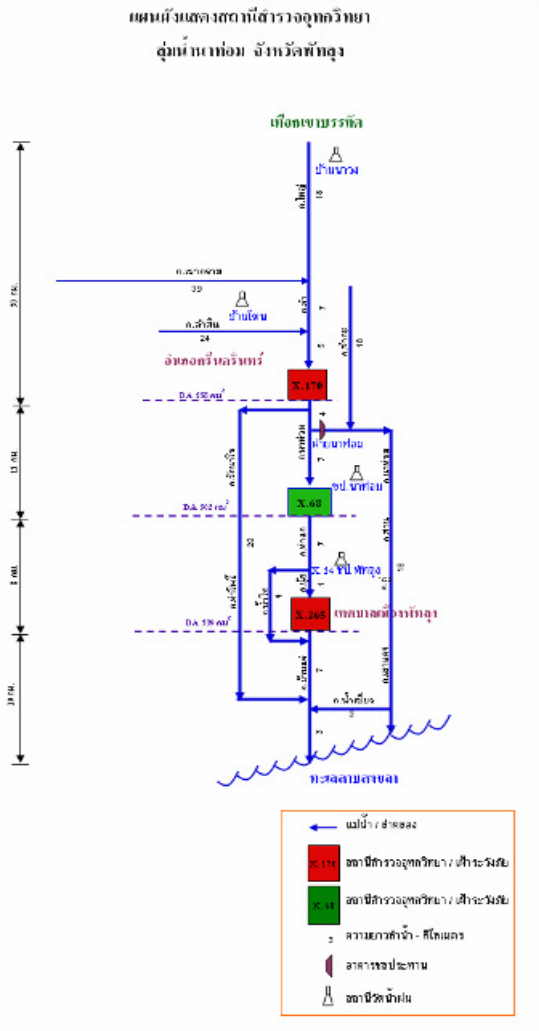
แผนผังแสดงสถานีสำรวจอุทกวิทยา
ลุ่มน้ำนาท่อม จังหวัดพัทลุง

เขื่อนเขาบรรทัด

บ้านนาวง

ค.ใหญ่

18

50 กม.

ค.ท่าเชียด

39

บ้านโหนด

ค.ลำสิน

24

ค.ลำ

7

ค.ป่าบอน

10

อ่างเก็บน้ำ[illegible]

X.170

D.A. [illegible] กม.²

13 กม.

ฝายนาท่อม

ค.นาท่อม

อบ.นาท่อม

X.68

D.A. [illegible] กม.²

20

8 กม.

X.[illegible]

อป.พัทลุง

X.265

เทศบาลเมืองพัทลุง

D.A. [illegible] กม.²

18 กม.

ค.น้ำเชี่ยว

3

ทะเลสาบสงขลา

แม่น้ำ / ลำคลอง

X.170 สถานีสำรวจอุทกวิทยา / เฝ้าระวังภัย

X.68 สถานีสำรวจอุทกวิทยา / เฝ้าระวังภัย

5 ความยาวลำน้ำ - กิโลเมตร

อาคารชลประทาน

สถานีวัดน้ำฝน